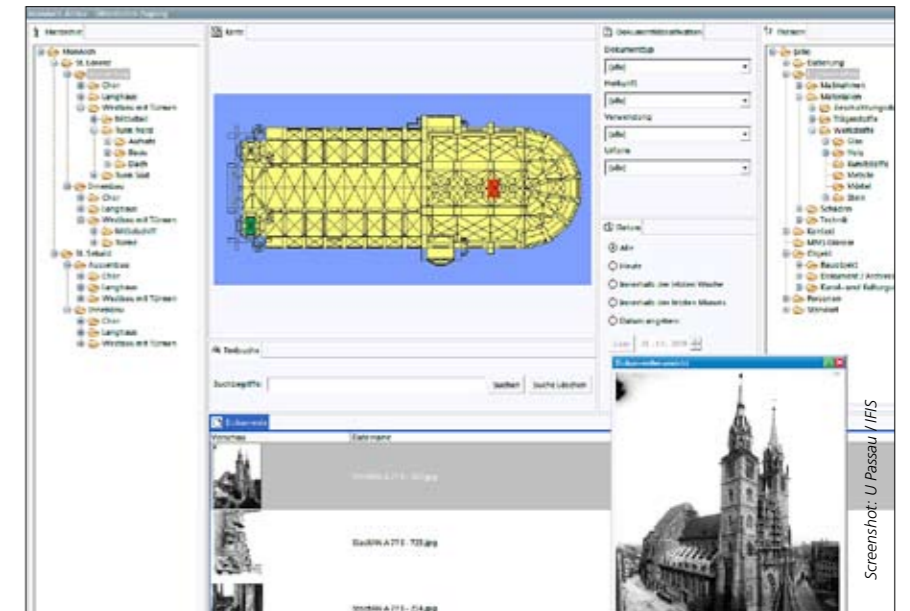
Bauwerk-Archiv - Öffentlicher Zugang

Hierarchie

Nürnberg
St. Lorenz
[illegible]
Chor
Langhaus
Westbau mit Türmen
Mittelbau
Turm Nord
Aufsatz
Basis
Dach
Turm Süd
Innenbau
Chor
Langhaus
Westbau mit Türmen
Mittelschiff
Türme
St. Sebald
Aussenbau
Chor
Langhaus
Westbau mit Türmen
Innenbau
Chor
Langhaus
Westbau mit Türmen

Karte

Textsuche

Suchbegriffe:

Suchen

Suche Löschen

Dokumentklassifikation

Dokumenttyp

[alle]

Herkunft

[alle]

Verwendung

[alle]

Urheber

[alle]

Datum

Alle

Heute

Innerhalb der letzten Woche

Innerhalb des letzten Monats

Datum angeben

Datum 01.01.2010

Themen

Bau
Datierung
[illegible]
Maßnahmen
Materialien
Beschaffungsort
Trägerstoffe
Werkstoffe
Glas
Holz
Kunststoffe
Metalle
Mörtel
Stein
Schäden
Technik
Kontext
MWS-Glieder
Objekt
Bauobjekt
Dokument / Archivalie
Kunst- und Kulturgut
Personen
Stilmerkmal

Dokumente

Vorschau

Dateiname

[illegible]

StadtAN A 77 II - 723.jpg

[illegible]

Dokumentenansicht

Screenshot: U Passau / IFIS